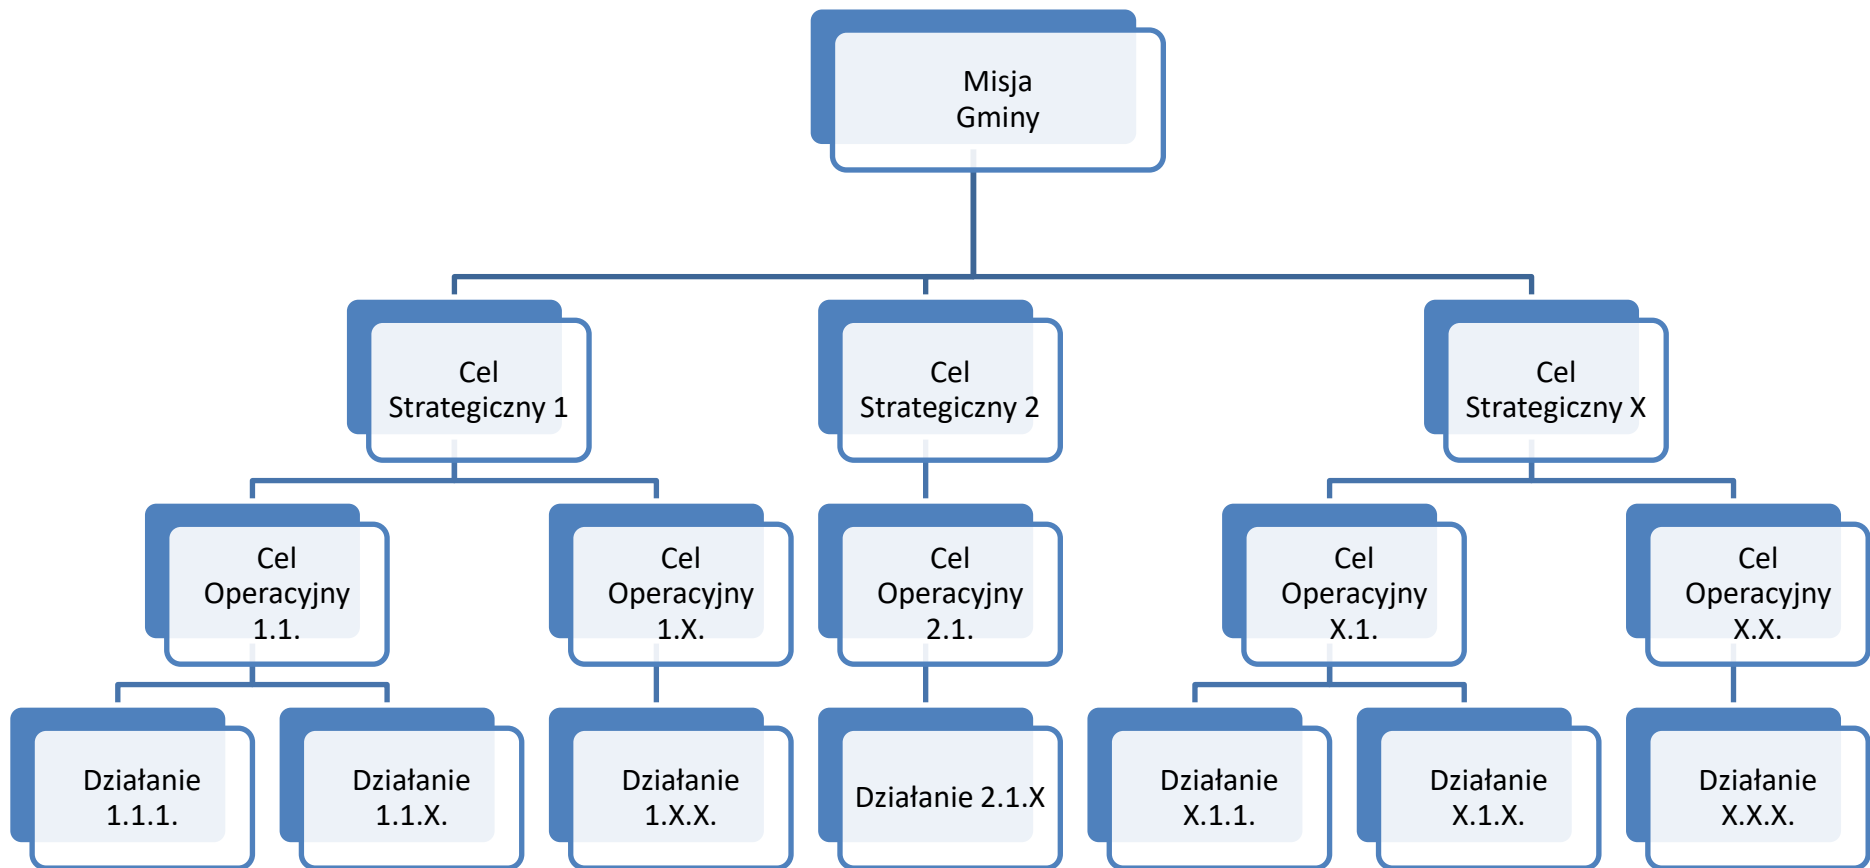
Misja Gminy

Cel Strategiczny 1

Cel Strategiczny 2

Cel Strategiczny X

Cel Operacyjny 1.1.

Cel Operacyjny 1.X.

Cel Operacyjny 2.1.

Cel Operacyjny X.1.

Cel Operacyjny X.X.

Działanie 1.1.1.

Działanie 1.1.X.

Działanie 1.X.X.

Działanie 2.1.X

Działanie X.1.1.

Działanie X.1.X.

Działanie X.X.X.